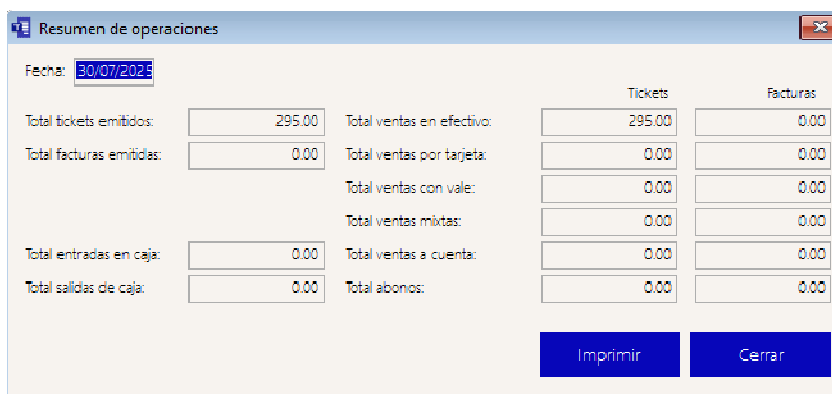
Resumen de operaciones

Fecha: 30/07/2025

Tickets Facturas

Total tickets emitidos: 295.00
Total facturas emitidas: 0.00

Total ventas en efectivo: 295.00 0.00
Total ventas por tarjeta: 0.00 0.00
Total ventas con vale: 0.00 0.00
Total ventas mixtas: 0.00 0.00

Total entradas en caja: 0.00
Total salidas de caja: 0.00

Total ventas a cuenta: 0.00 0.00
Total abonos: 0.00 0.00

Imprimir Cerrar